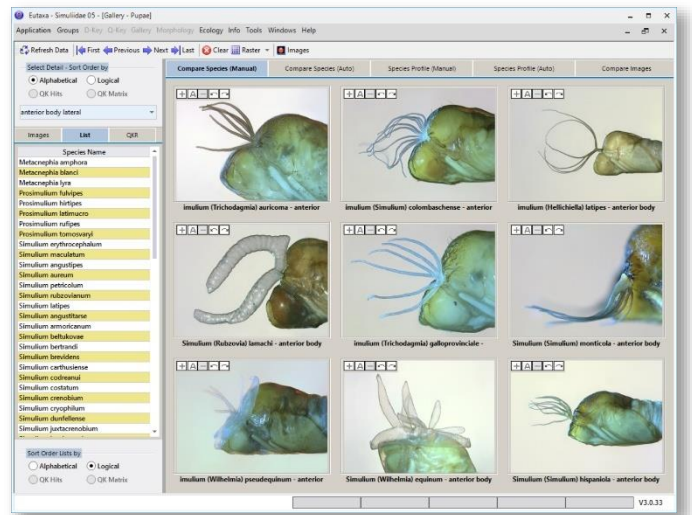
Eutaxa - Simuliidae 05 - [Gallery - Pupae]

Application Groups D-Key Q-Key Gallery Morphology Ecology Info Tools Windows Help

Refresh Data | First | Previous | Next | Last | Clear | Raster | Images

Select Detail - Sort Order by
Alphabetical
Logical
QK Hits
QK Matrix

anterior body lateral

Images | List | QKR

| Species Name |
|---|
| Metacnephia amphora |
| Metacnephia blanci |
| Metacnephia lyra |
| Prosimulium fulvipes |
| Prosimulium hirtipes |
| Prosimulium latimucro |
| Prosimulium rufipes |
| Prosimulium tomosvaryi |
| Simulium erythrocephalum |
| Simulium maculatum |
| Simulium angustipes |
| Simulium aureum |
| Simulium petricolum |
| Simulium rubzovianum |
| Simulium latipes |
| Simulium angustitarse |
| Simulium armoricanum |
| Simulium beltukovae |
| Simulium bertrandi |
| Simulium brevidens |
| Simulium carthusiense |
| Simulium codreanui |
| Simulium costatum |
| Simulium crenobium |
| Simulium cryophilum |
| Simulium dunfellense |
| Simulium juxtacrenobium |

Sort Order Lists by
Alphabetical
Logical
QK Hits
QK Matrix

Compare Species (Manual) | Compare Species (Auto) | Species Profile (Manual) | Species Profile (Auto) | Compare Images

imulium (Trichodagmia) auricoma - anterior
imulium (Simulium) colombaschense - anterior
imulium (Hellichiella) latipes - anterior body
Simulium (Rubzovia) lamachi - anterior body
imulium (Trichodagmia) galloprovinciale -
Simulium (Simulium) monticola - anterior body
imulium (Wilhelmia) pseudequinum - anterior
Simulium (Wilhelmia) equinum - anterior body
Simulium (Simulium) hispaniola - anterior body

V3.0.33